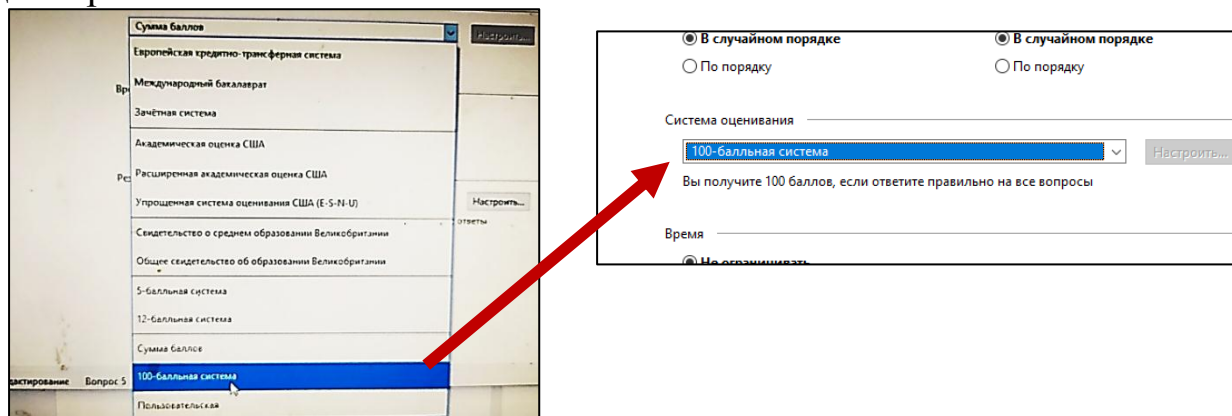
Сумма баллов
Настроить...
Европейская кредитно-трансферная система
Международный бакалавр
Зачётная система
Академическая оценка США
Расширенная академическая оценка США
Упрощенная система оценивания США (E-S-N-U)
Свидетельство о среднем образовании Великобритании
Общее свидетельство об образовании Великобритании
5-балльная система
12-балльная система
Сумма баллов
100-балльная система
Пользовательская
Вр
Ре
Настроить...
ответы
дактирование Вопрос 5

В случайном порядке
По порядку
В случайном порядке
По порядку

Система оценивания
100-балльная система
Настроить...
Вы получите 100 баллов, если ответите правильно на все вопросы

Время
Не ограничивать